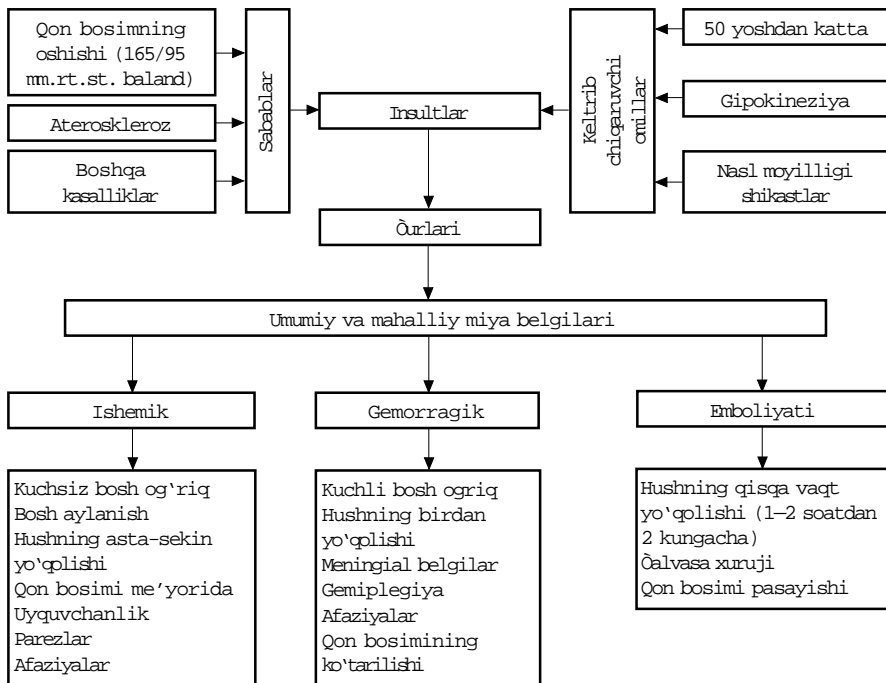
Qon bosimning oshishi (165/95 mm.rt.st. baland)

Ateroskleroz

Boshqa kasalliklar

Sabablar

Insultlar

Keltrib chiqaruvchi omillar

50 yoshdan katta

Gipokineziya

Nasl moyilligi shikastlar

Òurlari

Umumiy va mahalliy miya belgilari

Ishemik

Gemorragik

Emboliyati

Kuchsiz bosh og‘riq
Bosh aylanish
Hushning asta-sekin yo‘qolishi
Qon bosimi me’yorida
Uyquvchanlik
Parezlar
Afaziyalar

Kuchli bosh ogriq
Hushning birdan yo‘qolishi
Meningial belgilar
Gemiplegiya
Afaziyalar
Qon bosimining ko‘tarilishi

Hushning qisqa vaqt yo‘qolishi (1–2 soatdan 2 kungacha)
Òalvasa xuruji
Qon bosimi pasayishi